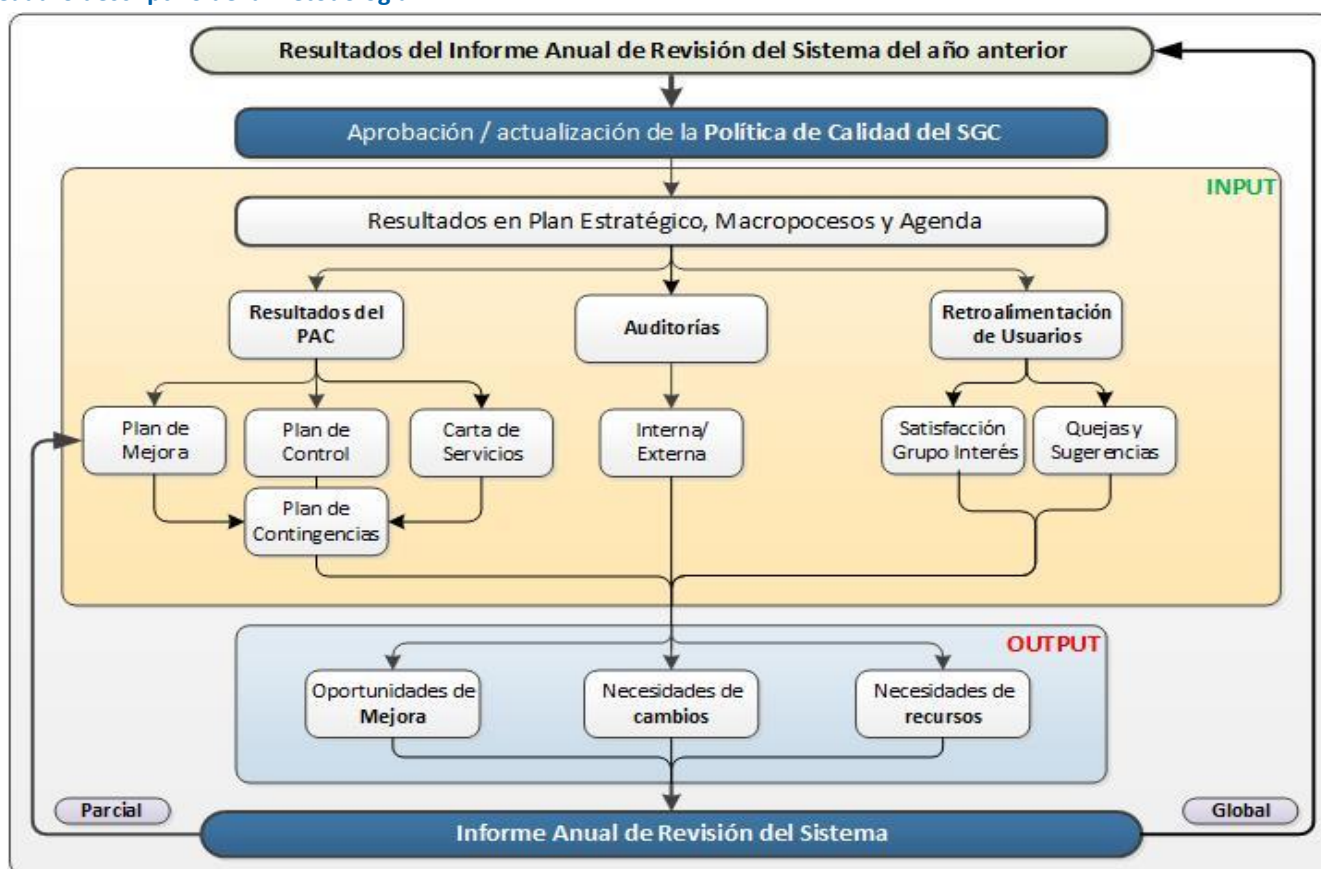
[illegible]

Resultados del Informe Anual de Revisión del Sistema del año anterior

Aprobación / actualización de la Política de Calidad del SGC

INPUT

Resultados en Plan Estratégico, Macropocesos y Agenda

Resultados del PAC

Auditorías

Retroalimentación de Usuarios

Plan de Mejora

Plan de Control

Carta de Servicios

Interna/ Externa

Satisfacción Grupo Interés

Quejas y Sugerencias

Plan de Contingencias

OUTPUT

Oportunidades de Mejora

Necesidades de cambios

Necesidades de recursos

Parcial

Global

Informe Anual de Revisión del Sistema